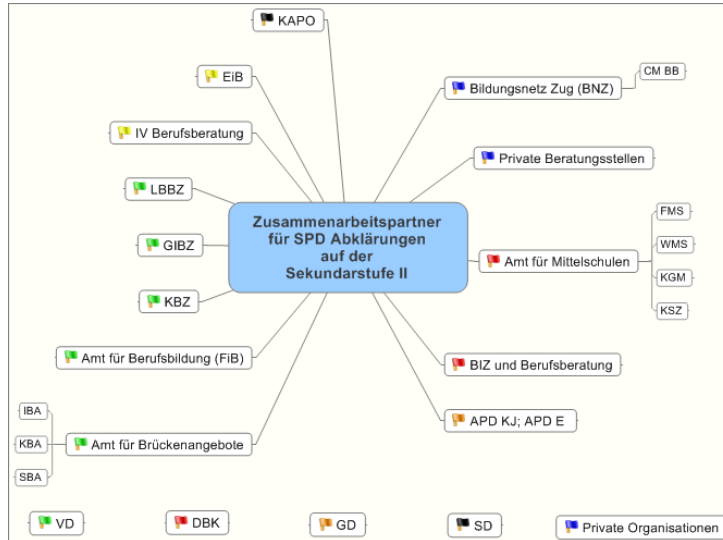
Zusammenarbeitspartner für SPD Abklärungen auf der Sekundarstufe II

KAPO

EiB

IV Berufsberatung

LBBZ

GIBZ

KBZ

Amt für Berufsbildung (FiB)

IBA

KBA

SBA

Amt für Brückenangebote

Bildungsnetz Zug (BNZ)

CM BB

Private Beratungsstellen

Amt für Mittelschulen

FMS

WMS

KGM

KSZ

BIZ und Berufsberatung

APD KJ; APD E

VD

DBK

GD

SD

Private Organisationen